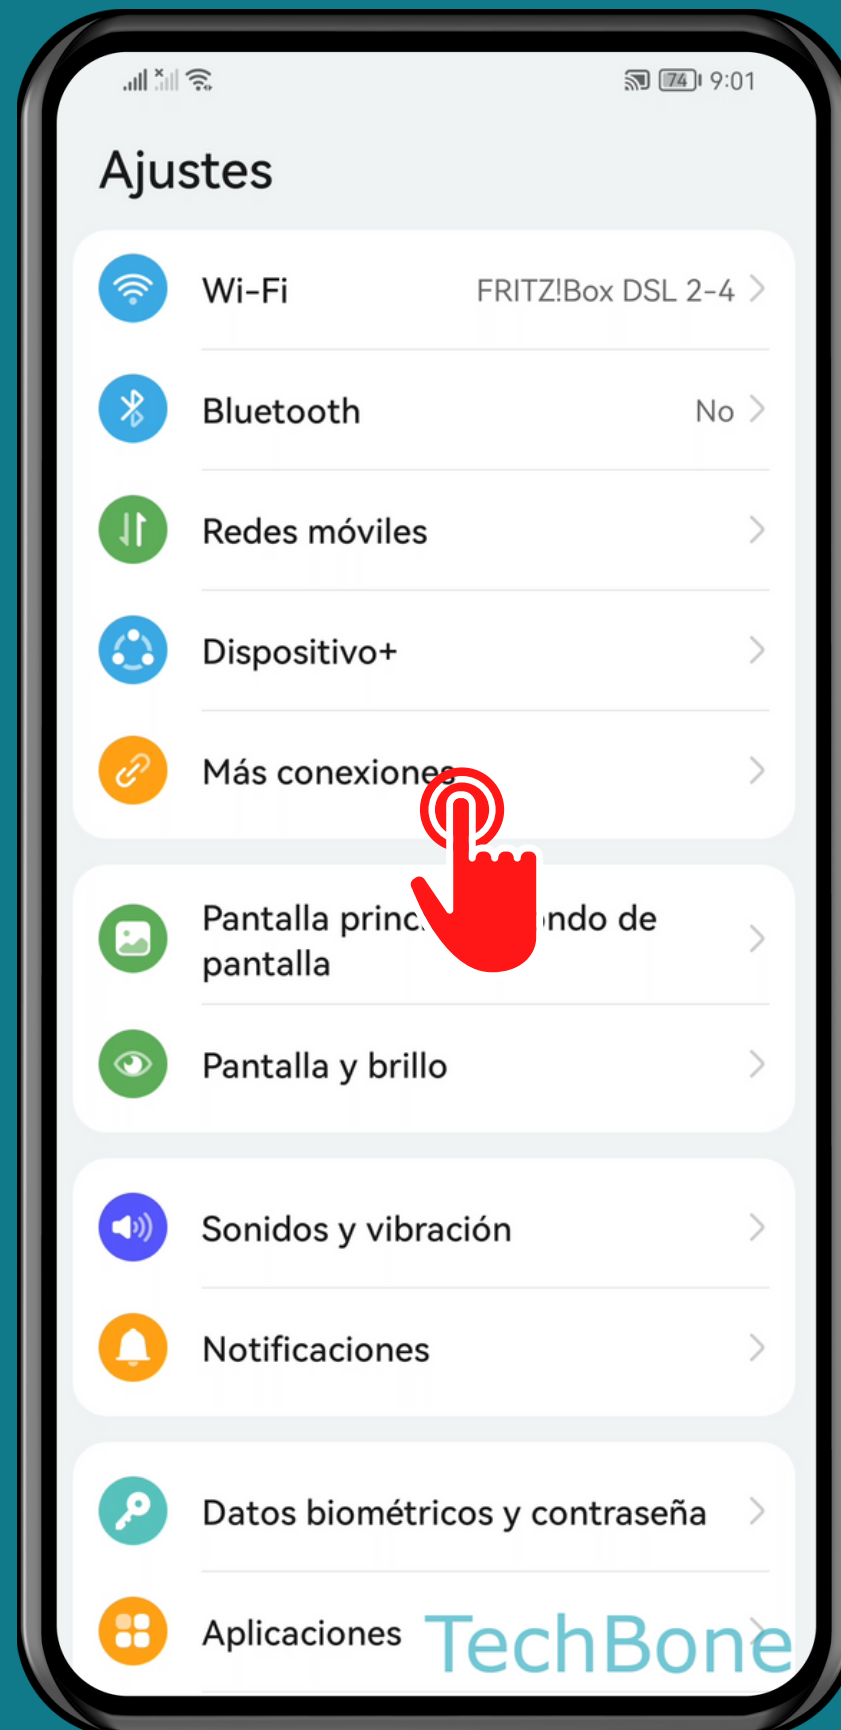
74 9:01

Ajustes

Wi-Fi FRITZ!Box DSL 2-4

Bluetooth No

Redes móviles

Dispositivo+

Más conexiones

Pantalla princ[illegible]ndo de pantalla

Pantalla y brillo

Sonidos y vibración

Notificaciones

Datos biométricos y contraseña

Aplicaciones

TechBone